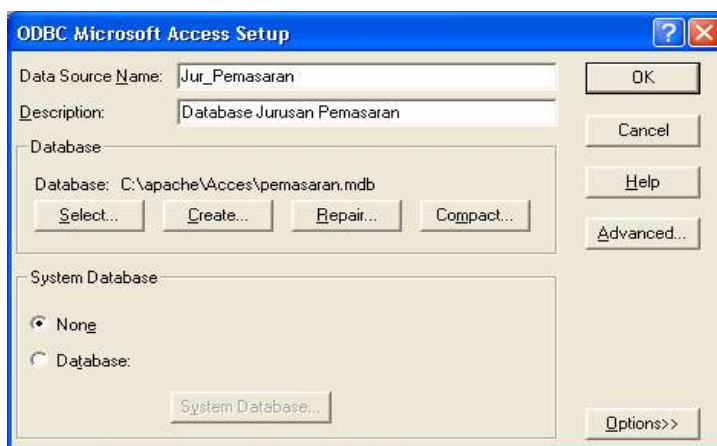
ODBC Microsoft Access Setup

Data Source Name: Jur_Pemasaran

Description: Database Jurusan Pemasaran

OK

Cancel

Help

Advanced...

Database

Database: C:\apache\Acces\pemasaran.mdb

Select... Create... Repair... Compact...

System Database

None

Database:

System Database...

Options>>